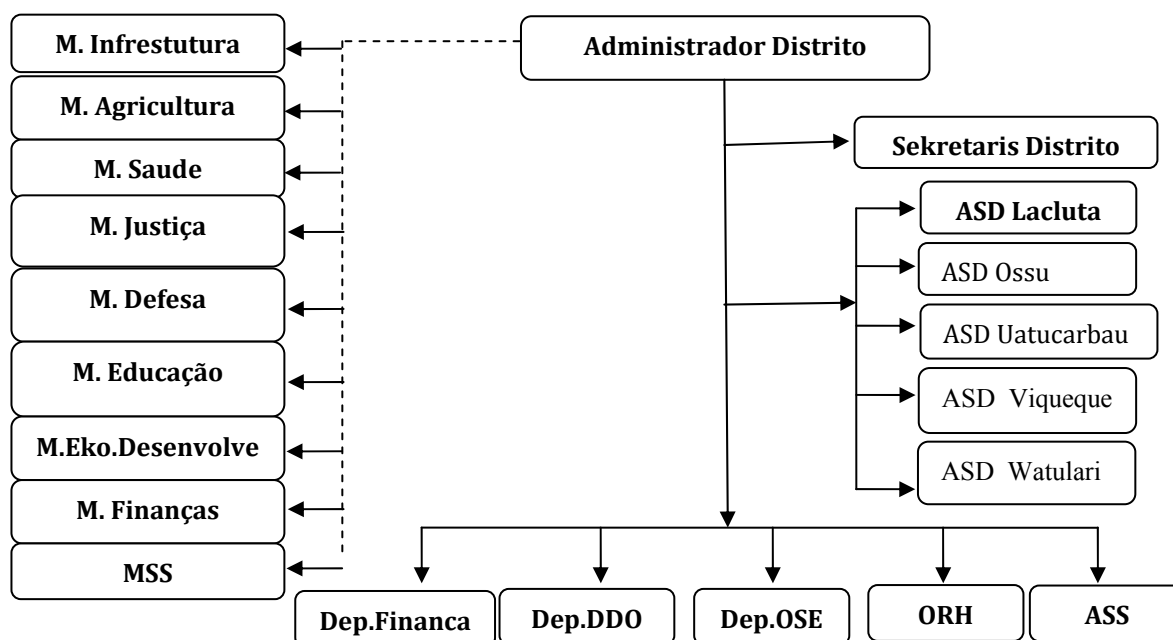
Administrador Distrito

M. Infrestutura

M. Agricultura

M. Saude

M. Justiça

M. Defesa

M. Educação

M.Eko.Desenvolve

M. Finanças

MSS

Sekretaris Distrito

ASD Lacluta

ASD Ossu

ASD Uatucarbau

ASD Viqueque

ASD Watulari

Dep.Financa

Dep.DDO

Dep.OSE

ORH

ASS